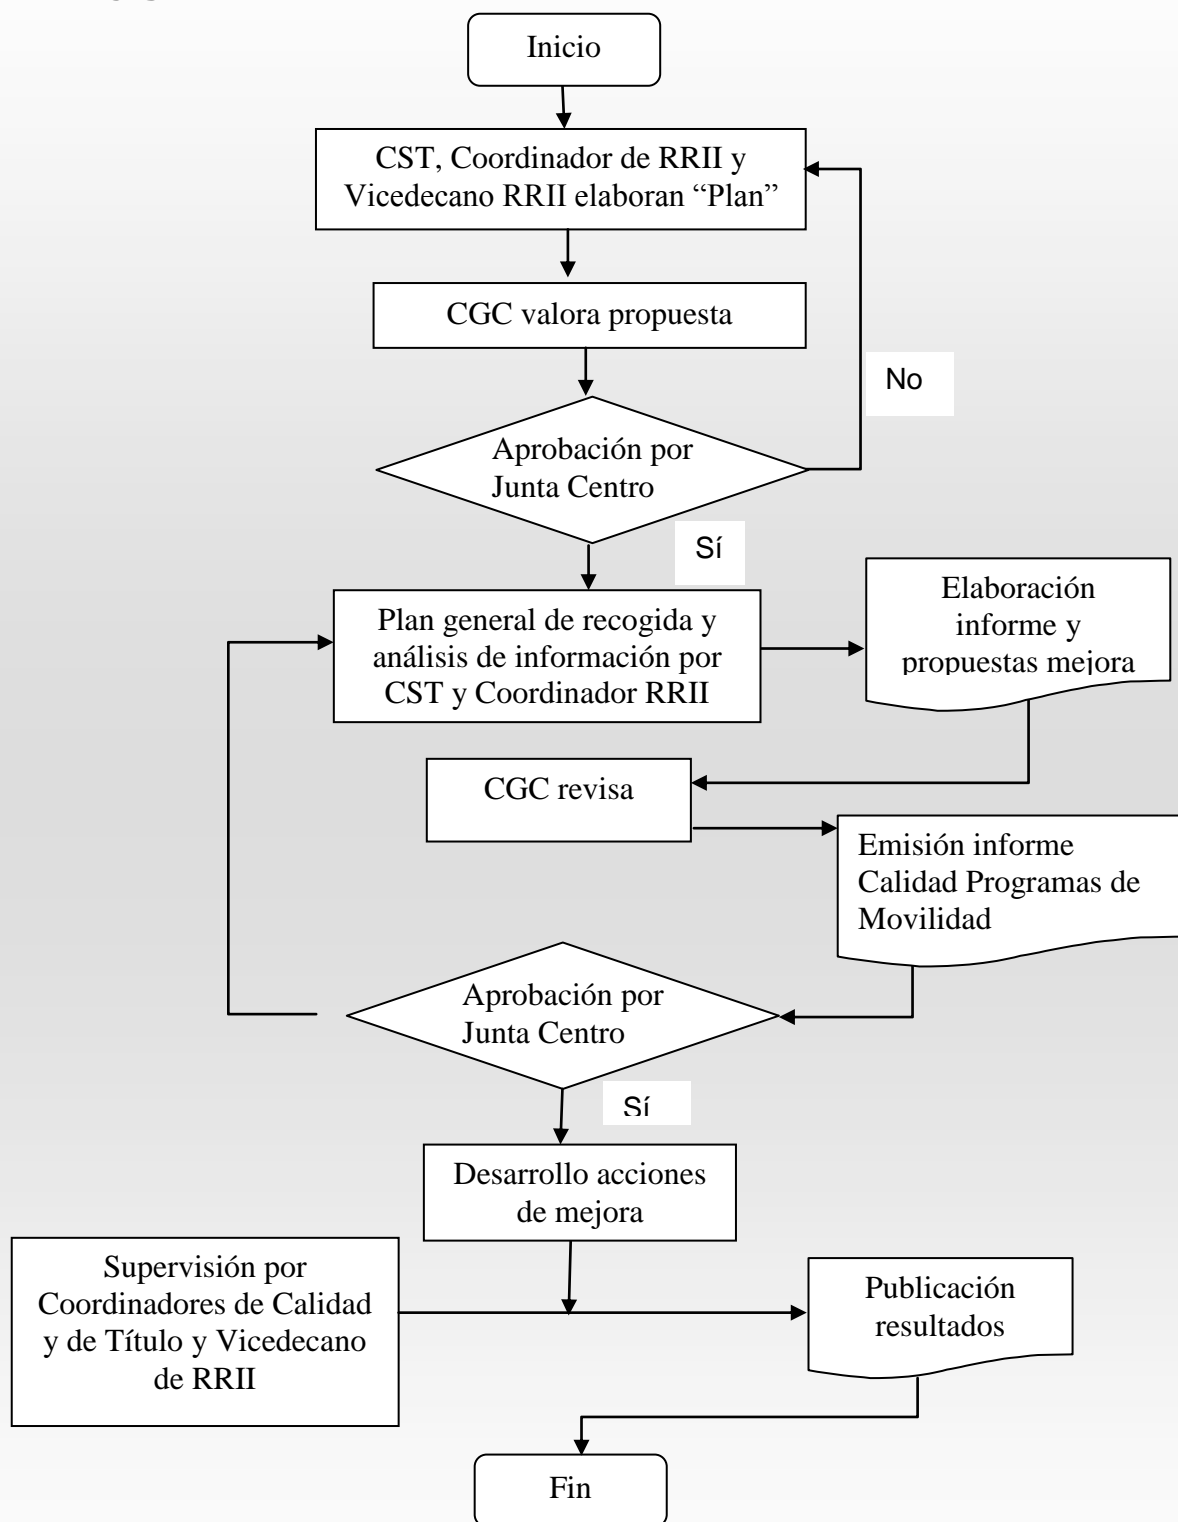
Inicio

CST, Coordinador de RRII y Vicedecano RRII elaboran “Plan”

CGC valora propuesta

No

Aprobación por Junta Centro

Sí

Plan general de recogida y análisis de información por CST y Coordinador RRII

Elaboración informe y propuestas mejora

CGC revisa

Emisión informe Calidad Programas de Movilidad

Aprobación por Junta Centro

Sí

Desarrollo acciones de mejora

Supervisión por Coordinadores de Calidad y de Título y Vicedecano de RRII

Publicación resultados

Fin